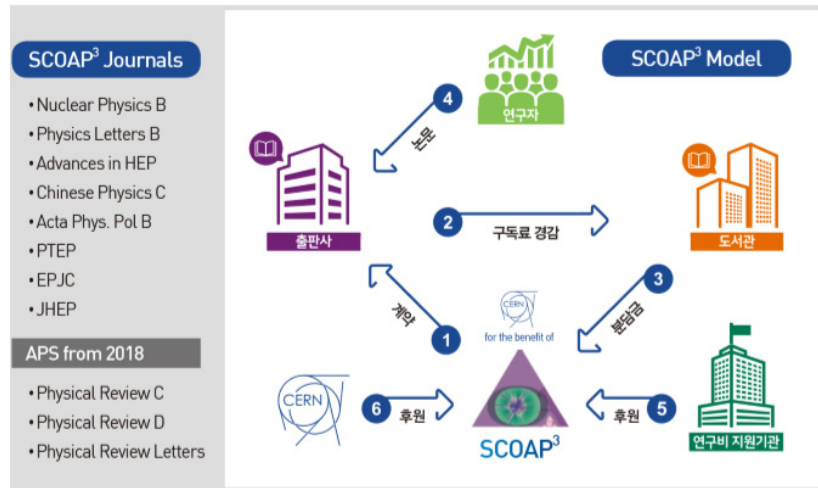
SCOAP$^3$ Journals

- Nuclear Physics B
- Physics Letters B
- Advances in HEP
- Chinese Physics C
- Acta Phys. Pol B
- PTEP
- EPJC
- JHEP

APS from 2018

- Physical Review C
- Physical Review D
- Physical Review Letters

SCOAP$^3$ Model

연구자

4 논문

출판사

2 구독료 경감

도서관

1 계약

3 분담금

CERN

for the benefit of

SCOAP$^3$

CERN

6 후원

5 후원

연구비 지원기관